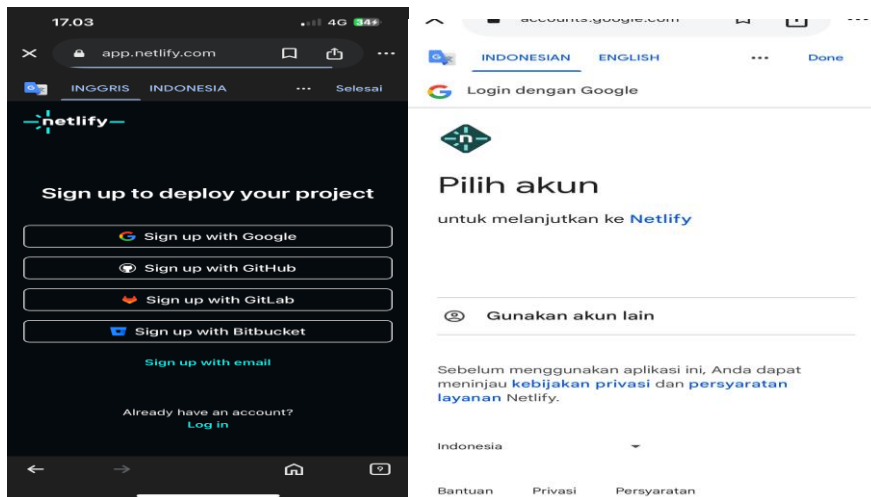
17.03
4G 34
app.netlify.com
INGGRIS INDONESIA ··· Selesai
netlify
Sign up to deploy your project
Sign up with Google
Sign up with GitHub
Sign up with GitLab
Sign up with Bitbucket
Sign up with email
Already have an account?
Log in
9

accounts.google.com
INDONESIAN ENGLISH ··· Done
Login dengan Google
Pilih akun
untuk melanjutkan ke Netlify
Gunakan akun lain
Sebelum menggunakan aplikasi ini, Anda dapat meninjau kebijakan privasi dan persyaratan layanan Netlify.
Indonesia
Bantuan Privasi Persyaratan